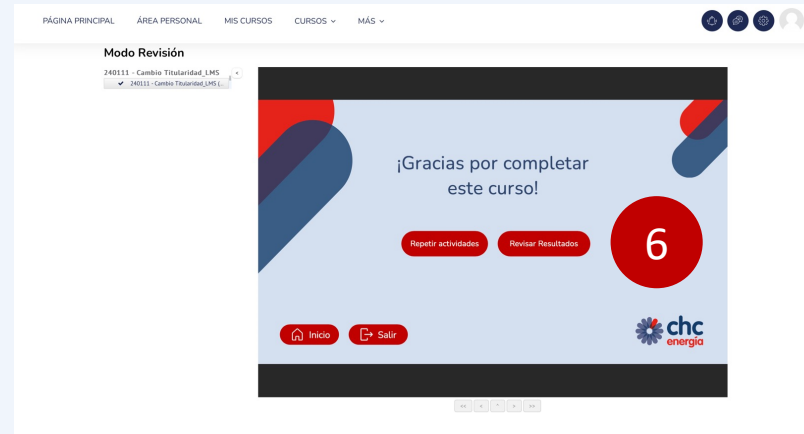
PÁGINA PRINCIPAL ÁREA PERSONAL MIS CURSOS CURSOS MÁS

Modo Revisión

240111 - Cambio Titularidad_LMS

240111 - Cambio Titularidad_LMS (...

¡Gracias por completar este curso!

Repetir actividades

Revisar Resultados

6

Inicio

Salir

chc energía

<< < ^ > >>